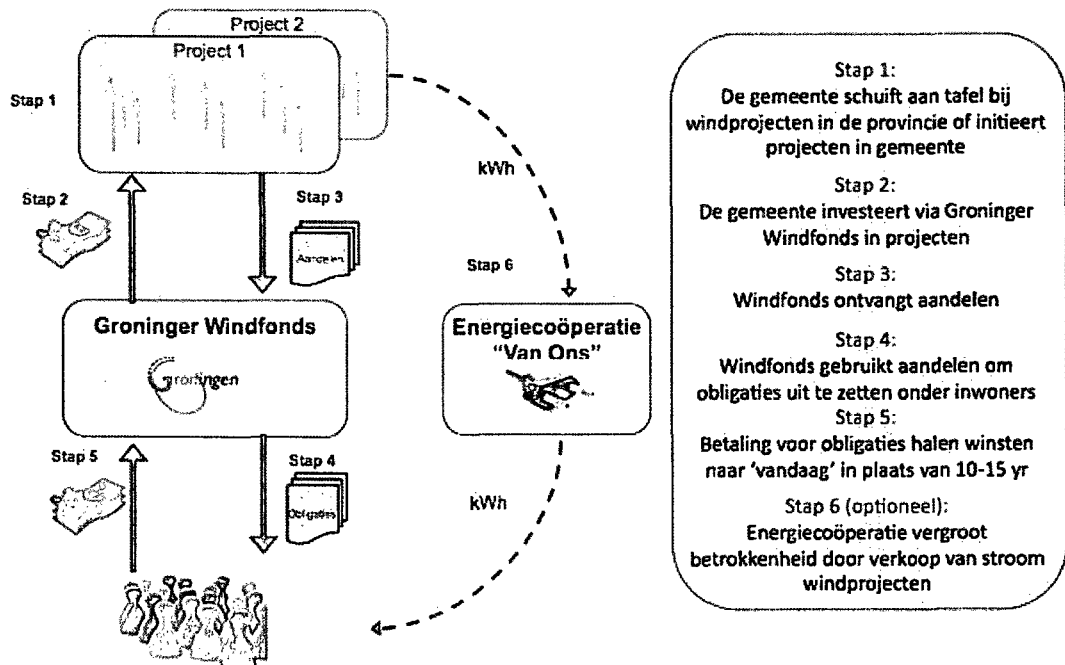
Project 2

Project 1

Stap 1

Stap 2

Stap 3

Aandelen

kWh

Stap 6

Groninger Windfonds

groningen

Energiecoöperatie "Van Ons"

Stap 5

Stap 4

Obligaties

kWh

Stap 1:
De gemeente schuift aan tafel bij windprojecten in de provincie of initieert projecten in gemeente

Stap 2:
De gemeente investeert via Groninger Windfonds in projecten

Stap 3:
Windfonds ontvangt aandelen

Stap 4:
Windfonds gebruikt aandelen om obligaties uit te zetten onder inwoners

Stap 5:
Betaling voor obligaties halen winsten naar 'vandaag' in plaats van 10-15 yr

Stap 6 (optioneel):
Energiecoöperatie vergroot betrokkenheid door verkoop van stroom windprojecten